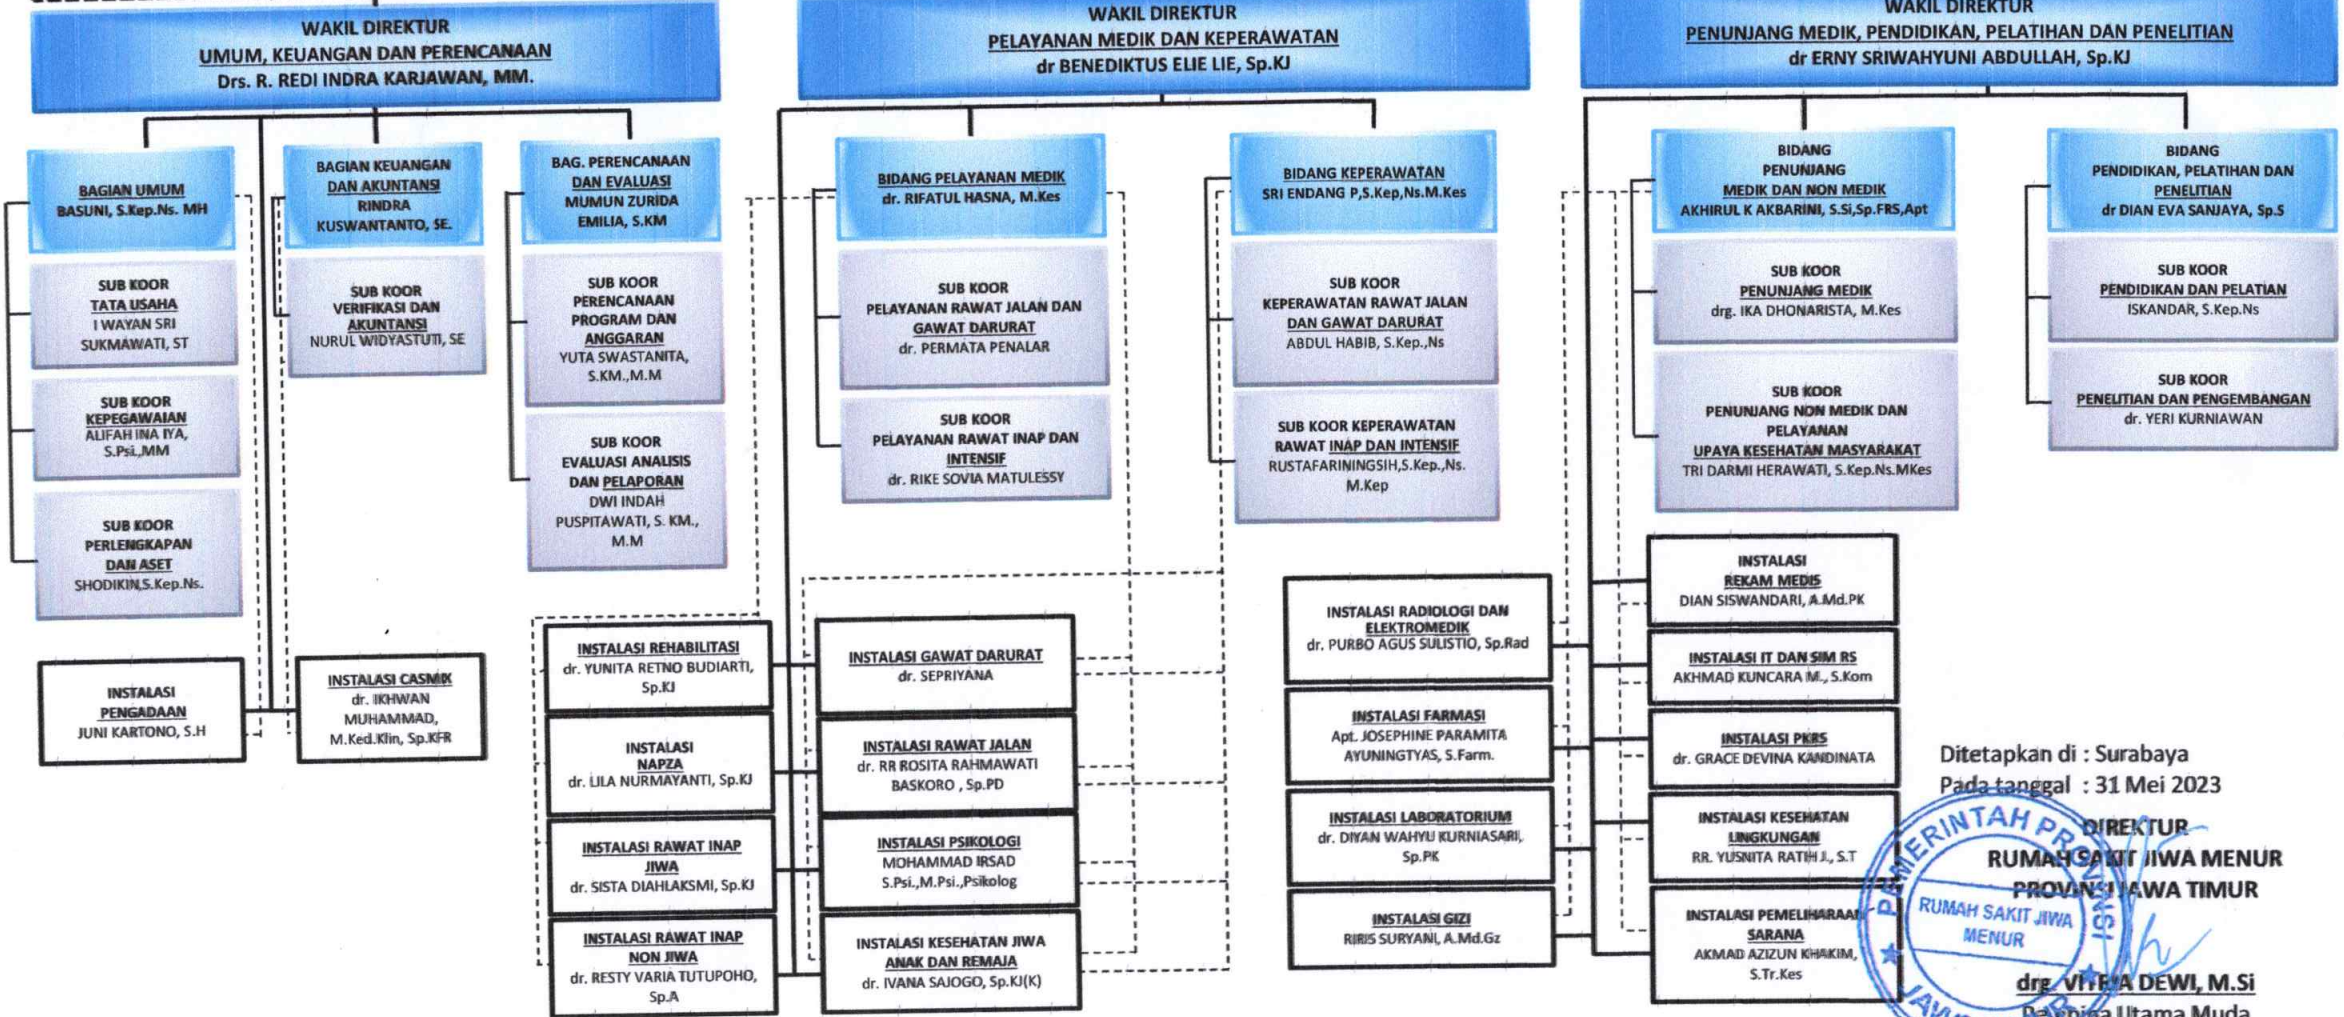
WAKIL DIREKTUR
UMUM, KEUANGAN DAN PERENCANAAN
Drs. R. REDI INDRA KARJAWAN, MM.

WAKIL DIREKTUR
PELAYANAN MEDIK DAN KEPERAWATAN
dr BENEDIKTUS ELIE LIE, Sp.KJ

WAKIL DIREKTUR
PENUNJANG MEDIK, PENDIDIKAN, PELATIHAN DAN PENELITIAN
dr ERNY SRIWAHYUNI ABDULLAH, Sp.KJ

BAGIAN UMUM
BASUNI, S.Kep.Ns. MH

SUB KOOR
TATA USAHA
I WAYAN SRI SUKMAWATI, ST

SUB KOOR
KEPEGAWAIAN
ALIFAH INA IYA, S.Psi.,MM

SUB KOOR
PERLENGKAPAN DAN ASET
SHODIKIN,S.Kep.Ns.

BAGIAN KEUANGAN DAN AKUNTANSI
RINDRA KUSWANTANTO, SE.

SUB KOOR
VERIFIKASI DAN AKUNTANSI
NURUL WIDYASTUTI, SE

BAG. PERENCANAAN DAN EVALUASI
MUMUN ZURIDA EMILIA, S.KM

SUB KOOR
PERENCANAAN PROGRAM DAN ANGGARAN
YUTA SWASTANITA, S.KM.,M.M

SUB KOOR
EVALUASI ANALISIS DAN PELAPORAN
DWI INDAH PUSPITAWATI, S. KM., M.M

INSTALASI PENGADAAN
JUNI KARTONO, S.H

INSTALASI CASMIX
dr. IKHWAN MUHAMMAD, M.Ked.Klin, Sp.KFR

BIDANG PELAYANAN MEDIK
dr. RIFATUL HASNA, M.Kes

SUB KOOR
PELAYANAN RAWAT JALAN DAN GAWAT DARURAT
dr. PERMATA PENALAR

SUB KOOR
PELAYANAN RAWAT INAP DAN INTENSIF
dr. RIKE SOVIA MATULESSY

BIDANG KEPERAWATAN
SRI ENDANG P,S.Kep,Ns.M.Kes

SUB KOOR
KEPERAWATAN RAWAT JALAN DAN GAWAT DARURAT
ABDUL HABIB, S.Kep.,Ns

SUB KOOR KEPERAWATAN RAWAT INAP DAN INTENSIF
RUSTAFARININGSIH,S.Kep.,Ns. M.Kep

INSTALASI REHABILITASI
dr. YUNITA RETNO BUDIARTI, Sp.KJ

INSTALASI NAPZA
dr. LILA NURMAYANTI, Sp.KJ

INSTALASI RAWAT INAP JIWA
dr. SISTA DIAHLAKSMI, Sp.KJ

INSTALASI RAWAT INAP NON JIWA
dr. RESTY VARIA TUTUPOHO, Sp.A

INSTALASI GAWAT DARURAT
dr. SEPRIYANA

INSTALASI RAWAT JALAN
dr. RR ROSITA RAHMAWATI BASKORO , Sp.PD

INSTALASI PSIKOLOGI
MOHAMMAD IRSAD S.Psi.,M.Psi.,Psikolog

INSTALASI KESEHATAN JIWA ANAK DAN REMAJA
dr. IVANA SAJOGO, Sp.KJ(K)

INSTALASI RADIOLOGI DAN ELEKTROMEDIK
dr. PURBO AGUS SULISTIO, Sp.Rad

INSTALASI FARMASI
Apt. JOSEPHINE PARAMITA AYUNINGTYAS, S.Farm.

INSTALASI LABORATORIUM
dr. DIYAN WAHYU KURNIASARI, Sp.PK

INSTALASI GIZI
RIRIS SURYANI, A.Md.Gz

BIDANG PENUNJANG MEDIK DAN NON MEDIK
AKHIRUL K AKBARINI, S.Si,Sp.FRS,Apt

SUB KOOR
PENUNJANG MEDIK
drg. IKA DHONARISTA, M.Kes

SUB KOOR
PENUNJANG NON MEDIK DAN PELAYANAN UPAYA KESEHATAN MASYARAKAT
TRI DARMI HERAWATI, S.Kep.Ns.MKes

BIDANG
PENDIDIKAN, PELATIHAN DAN PENELITIAN
dr DIAN EVA SANJAYA, Sp.S

SUB KOOR
PENDIDIKAN DAN PELATIAN
ISKANDAR, S.Kep.Ns

SUB KOOR
PENELITIAN DAN PENGEMBANGAN
dr. YERI KURNIAWAN

INSTALASI REKAM MEDIS
DIAN SISWANDARI, A.Md.PK

INSTALASI IT DAN SIM RS
AKHMAD KUNCARA M., S.Kom

INSTALASI PKRS
dr. GRACE DEVINA KANDINATA

INSTALASI KESEHATAN LINGKUNGAN
RR. YUSNITA RATIH J., S.T

INSTALASI PEMELIHARAAN SARANA
AKMAD AZIZUN KHAKIM, S.Tr.Kes

Ditetapkan di : Surabaya
Pada tanggal : 31 Mei 2023
DIREKTUR
RUMAH SAKIT JIWA MENUR
PROVINSI JAWA TIMUR

PEMERINTAH PROVINSI
RUMAH SAKIT JIWA MENUR

drg. VITRIA DEWI, M.Si
Pembina Utama Muda